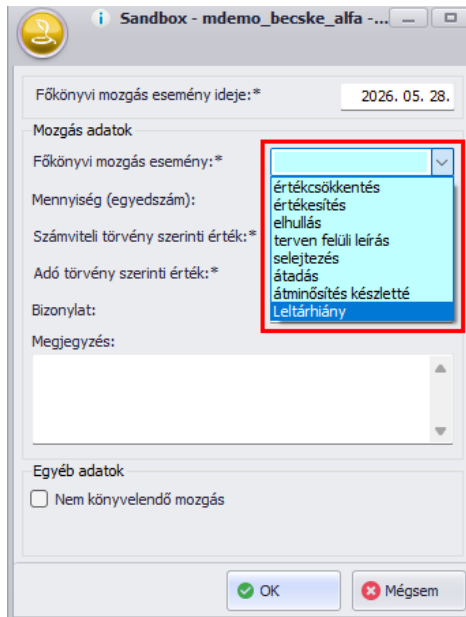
i Sandbox - mdemo_becske_alfa -...

Főkönyvi mozgás esemény ideje:* 2026. 05. 28.

Mozgás adatok

Főkönyvi mozgás esemény:*

értékcsökkentés
értékesítés
elhullás
terven felüli leírás
selejtezés
átadás
átminősítés készletté
Leltárhiány

Mennyiség (egyedszám):

Számviteli törvény szerinti érték:*

Adó törvény szerinti érték:*

Bizonylat:

Megjegyzés:

Egyéb adatok

Nem könyvelendő mozgás

OK

Mégsem